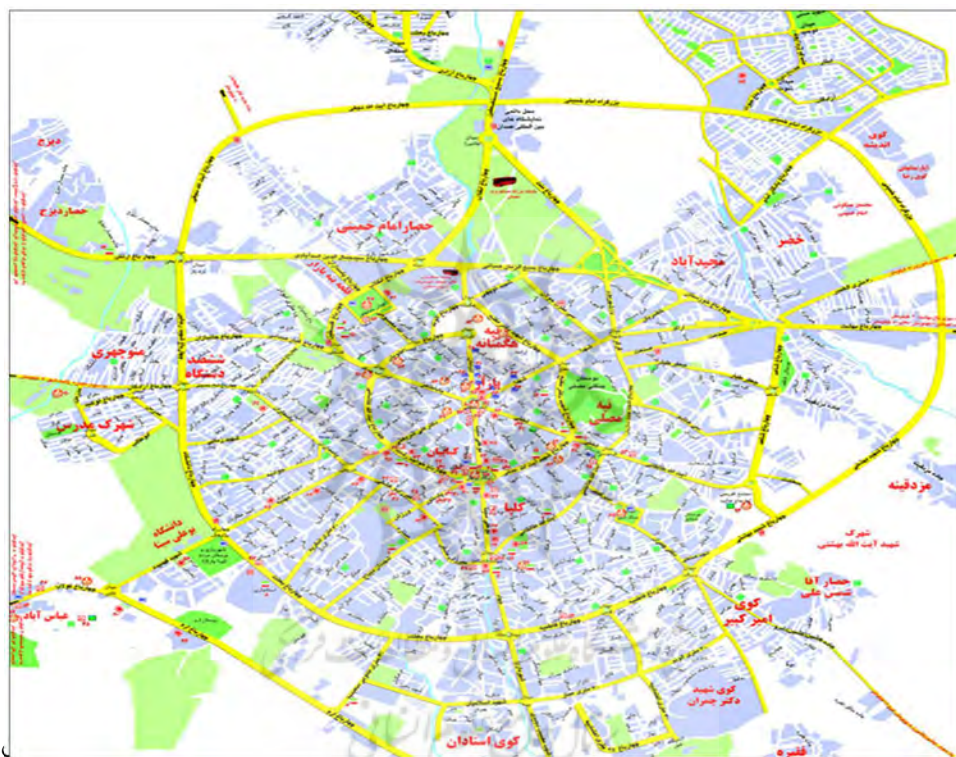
دیزج

حصاردیزج

حصارامام خمینی

منوچهری

شهرک مدرس

شهرک دانشگاه

دانشگاه بوعلی سینا

عباس آباد

کوی اندیشه

خضر

مزدقینه

تپه هگمتانه

بازار

تپه مصلی

کبابیان

کلپا

شهرک شهید آیت الله مهدوی

حصار آقا شمس علی

کوی امیرکبیر

کوی شهید دکتر چمران

کوی استادان

فلیره

بلوار امام خمینی

بلوار آیت الله مدنی